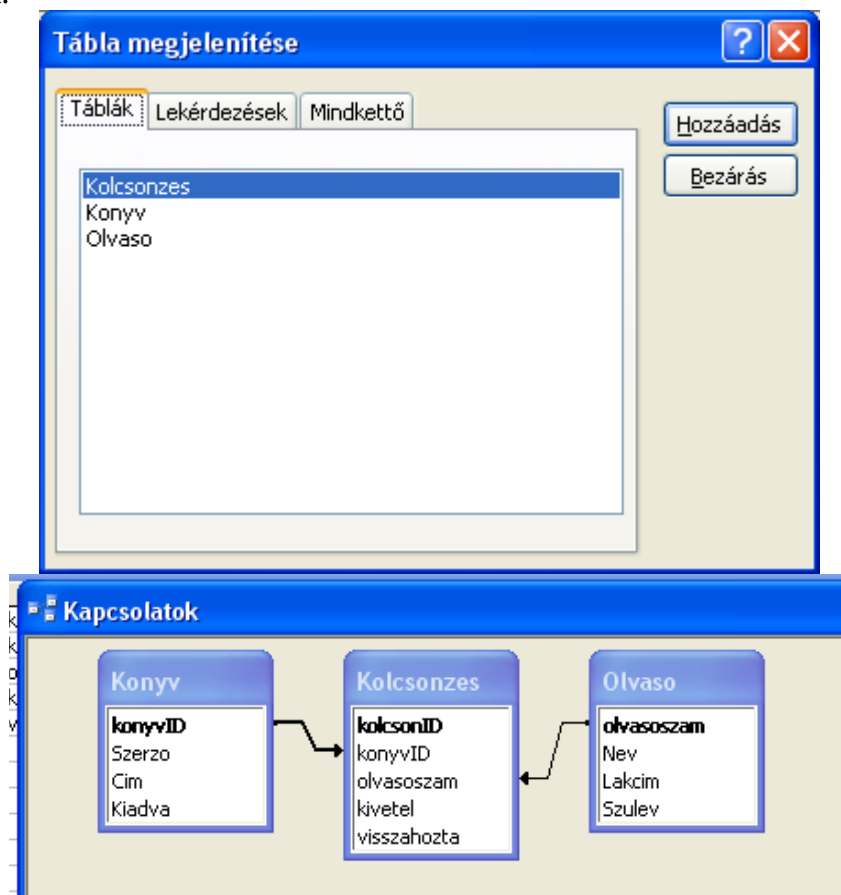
Tábla megjelenítése

?

Táblák | Lekérdezések | Mindkettő

Kolcsonzes
Konyv
Olvaso

Hozzáadás

Bezárás

Kapcsolatok

Konyv
konyvID
Szerzo
Cim
Kiadva

Kolcsonzes
kolcsonID
konyvID
olvasoszam
kivetel
visszahozta

Olvaso
olvasoszam
Nev
Lakcim
Szulev